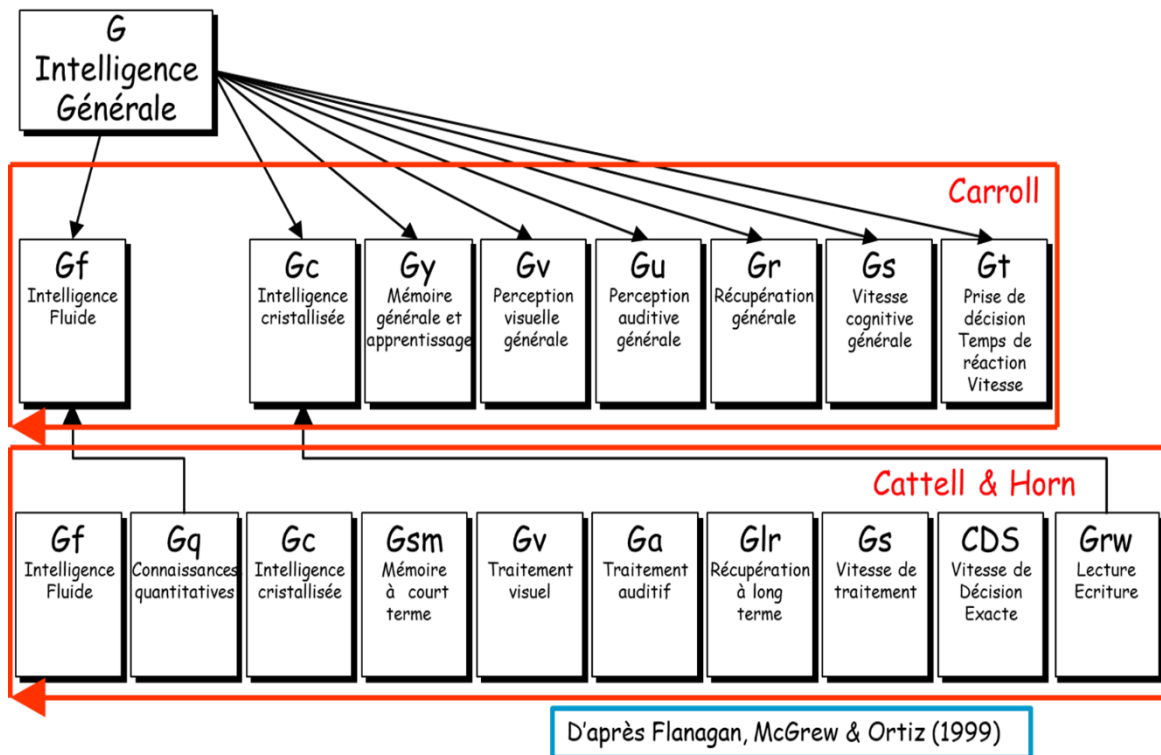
G
Intelligence
Générale

Carroll

Gf
Intelligence Fluide

Gc
Intelligence cristallisée

Gy
Mémoire générale et apprentissage

Gv
Perception visuelle générale

Gu
Perception auditive générale

Gr
Récupération générale

Gs
Vitesse cognitive générale

Gt
Prise de décision Temps de réaction Vitesse

Cattell & Horn

Gf
Intelligence Fluide

Gq
Connaissances quantitatives

Gc
Intelligence cristallisée

Gsm
Mémoire à court terme

Gv
Traitement visuel

Ga
Traitement auditif

Glr
Récupération à long terme

Gs
Vitesse de traitement

CDS
Vitesse de Décision Exacte

Grw
Lecture Ecriture

D'après Flanagan, McGrew & Ortiz (1999)